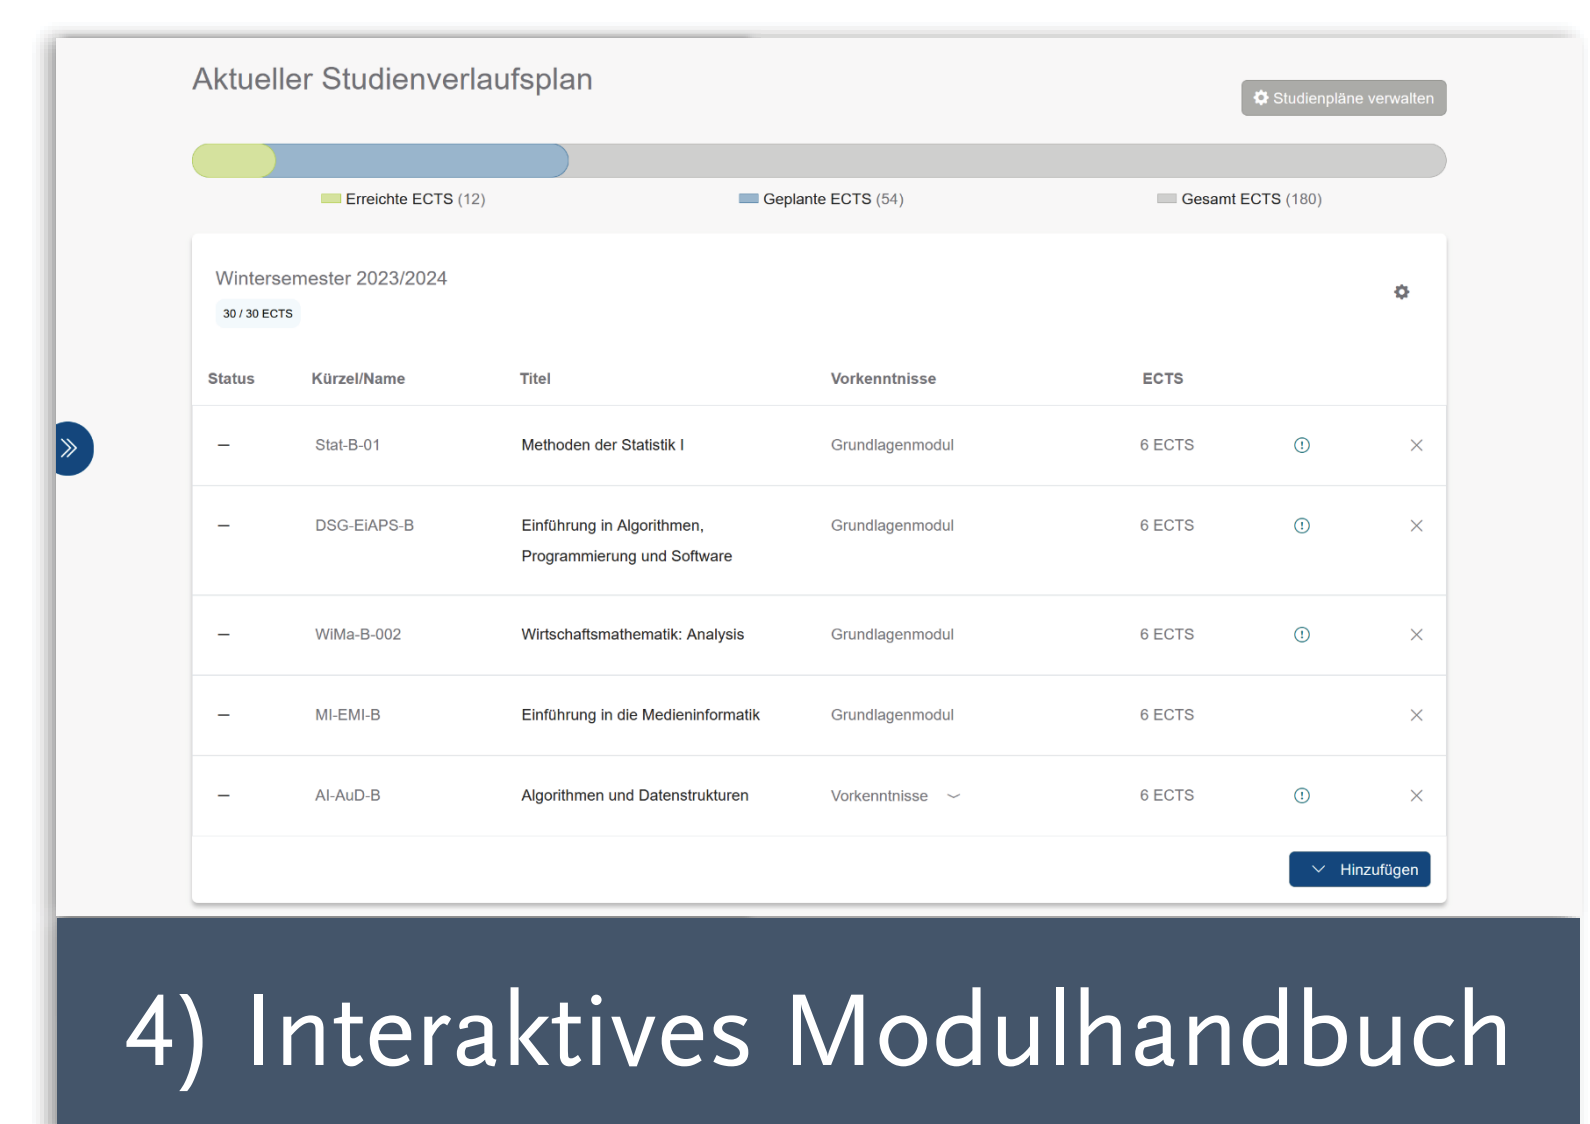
Aktueller Studienverlaufsplan

Studienpläne verwalten

Erreichte ECTS (12)
Geplante ECTS (54)
Gesamt ECTS (180)

Wintersemester 2023/2024

30 / 30 ECTS

| Status | Kürzel/Name | Titel | Vorkenntnisse | ECTS |
|---|---|---|---|---|
| – | Stat-B-01 | Methoden der Statistik I | Grundlagenmodul | 6 ECTS |
| – | DSG-EiAPS-B | Einführung in Algorithmen, Programmierung und Software | Grundlagenmodul | 6 ECTS |
| – | WiMa-B-002 | Wirtschaftsmathematik: Analysis | Grundlagenmodul | 6 ECTS |
| – | MI-EMI-B | Einführung in die Medieninformatik | Grundlagenmodul | 6 ECTS |
| – | AI-AuD-B | Algorithmen und Datenstrukturen | Vorkenntnisse | 6 ECTS |

Hinzufügen

4) Interaktives Modulhandbuch